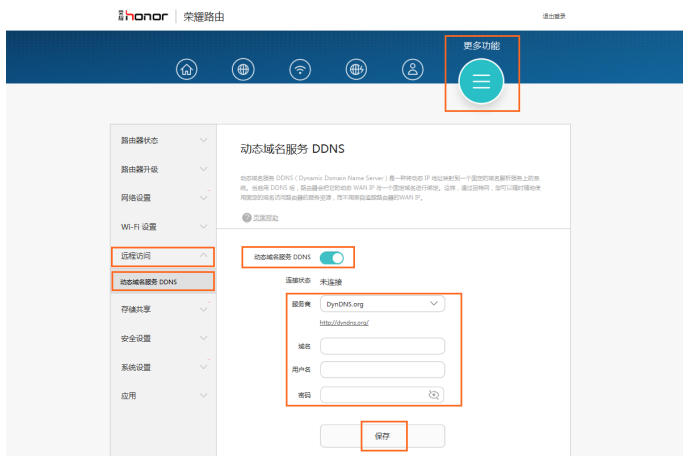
荣耀 honor | 荣耀路由

退出登录

更多功能

路由器状态
路由器升级
网络设置
Wi-Fi 设置
远程访问
动态域名服务 DDNS
存储共享
安全设置
系统设置
应用

动态域名服务 DDNS

动态域名服务 DDNS（Dynamic Domain Name Server）是一种将动态 IP 地址映射到一个固定的域名解析服务上的系统。当启用 DDNS 后，路由器会把您的动态 WAN IP 与一个固定域名进行绑定。这样，通过该域名，您可以随时随地地使用固定的域名访问路由器的服务资源，而不用关注路由器的WAN IP。

页面帮助

动态域名服务 DDNS

连接状态 未连接

服务商 DynDNS.org

http://dyndns.org/

域名

用户名

密码

保存